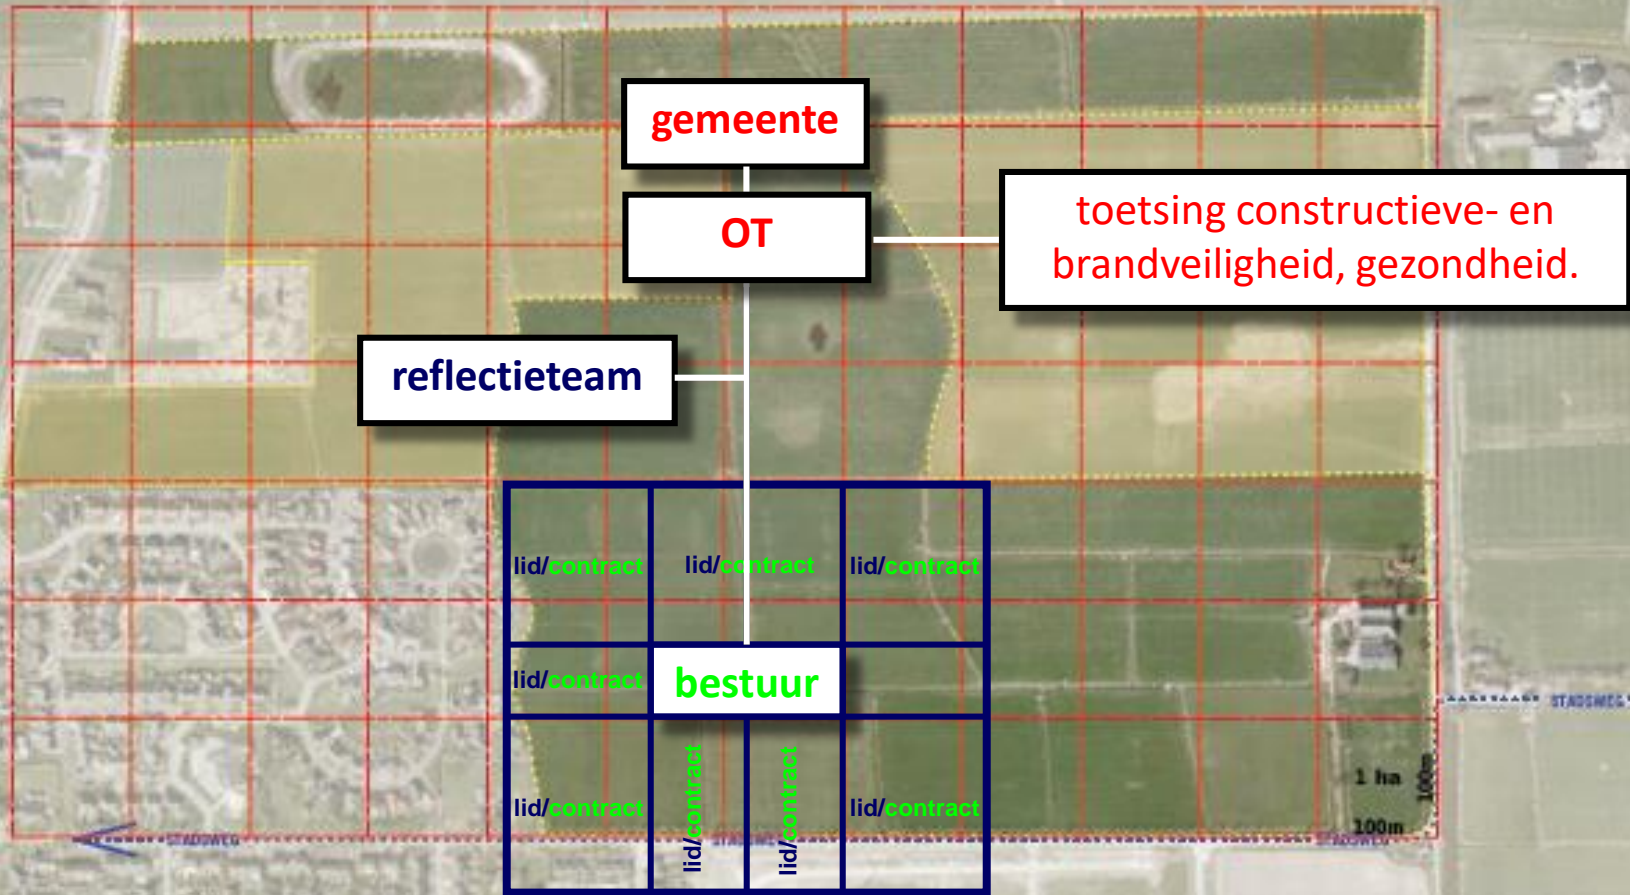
gemeente

OT

toetsing constructieve- en brandveiligheid, gezondheid.

reflectieteam

lid/contract

lid/contract

lid/contract

lid/contract

bestuur

lid/contract

lid/contract

lid/contract

lid/contract

STADSWEG

STADSWEG

1 ha

100m

100m

STADSWEG